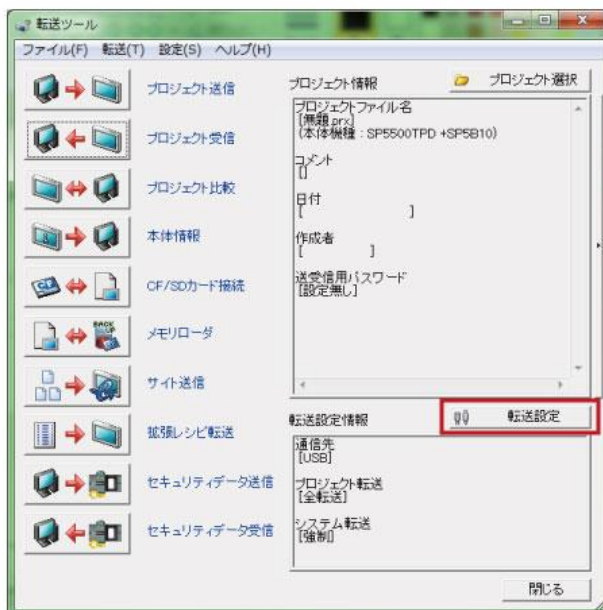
転送ツール
ファイル(F) 転送(T) 設定(S) ヘルプ(H)

プロジェクト送信
プロジェクト受信
プロジェクト比較
本体情報
CF/SDカード接続
メモリローダ
サイト送信
拡張レシピ転送
セキュリティデータ送信
セキュリティデータ受信

プロジェクト情報
プロジェクト選択
プロジェクトファイル名
[無題.prx]
(本体機種：SP5500TPD +SP5B10)

コメント
[]

日付
[ ]

作成者
[ ]

送受信用パスワード
[設定無し]

転送設定情報
転送設定
通信先
[USB]

プロジェクト転送
[全転送]

システム転送
[強制]

閉じる